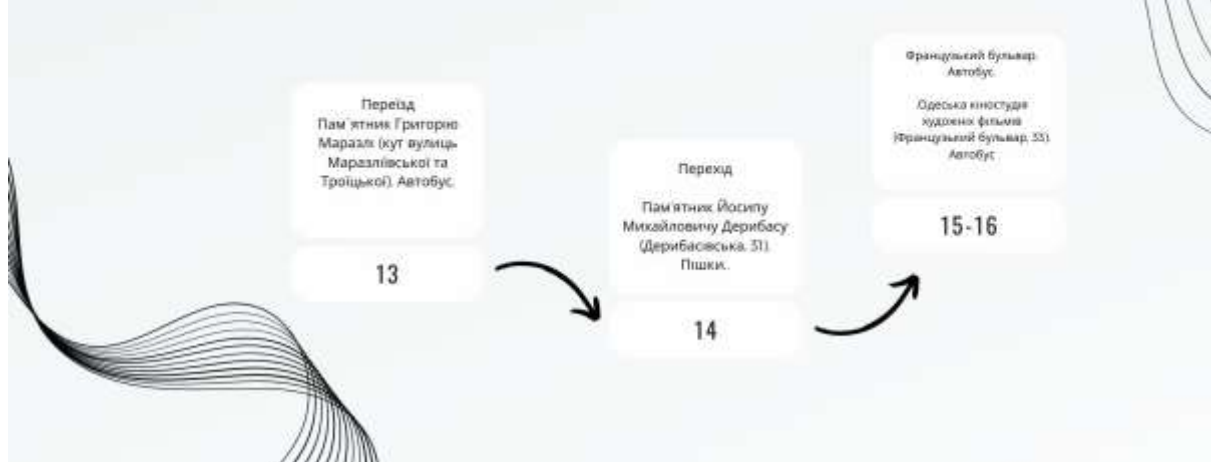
Переїзд
Пам`ятник Григорію Маразлі (кут вулиць Маразліївської та Троїцької). Автобус.

13

Перехід

Пам'ятник Йосипу Михайловичу Дерибасу (Дерибасівська, 31). Пішки.

14

Французький бульвар. Автобус.

Одеська кіностудія художніх фільмів (Французький бульвар, 33). Автобус.

15-16